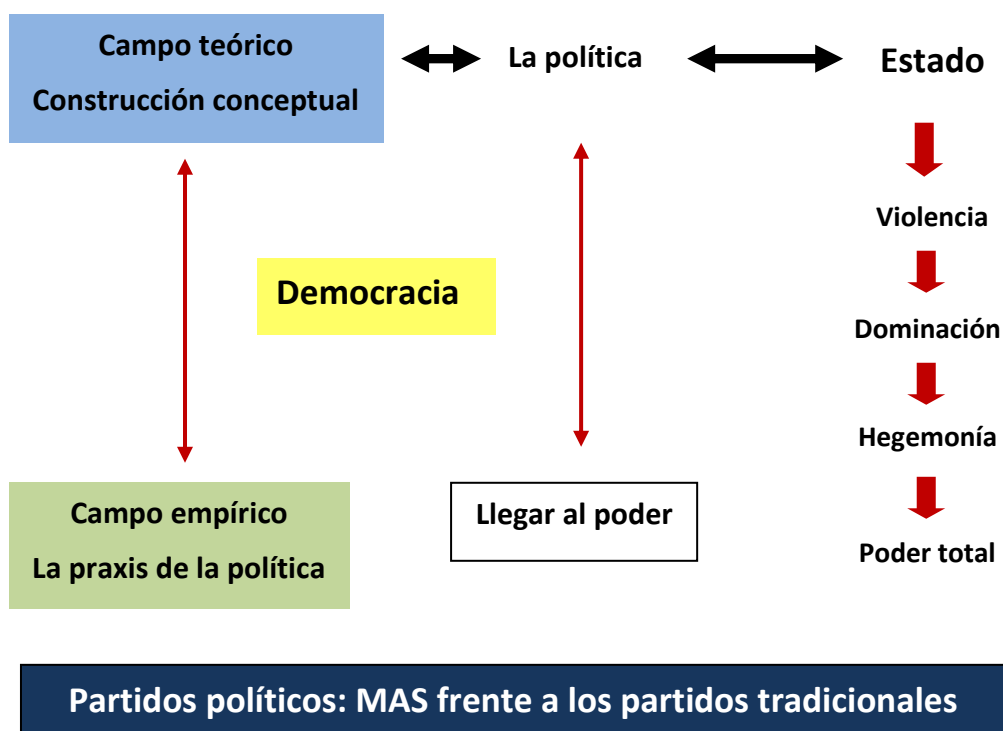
Campo teórico
Construcción conceptual

La política

Estado

Violencia

Dominación

Hegemonía

Poder total

Democracia

Campo empírico
La praxis de la política

Llegar al poder

Partidos políticos: MAS frente a los partidos tradicionales